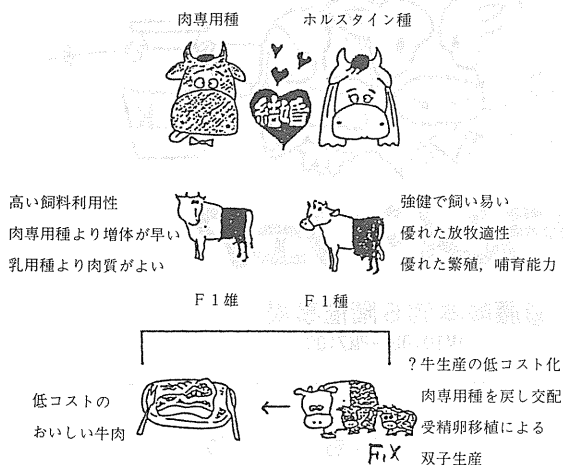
肉専用種　ホルスタイン種

結婚

高い飼料利用性
肉専用種より増体が早い
乳用種より肉質がよい

強健で飼い易い
優れた放牧適性
優れた繁殖，哺育能力

F１雄　F１種

低コストの
おいしい牛肉

？牛生産の低コスト化
肉専用種を戻し交配
受精卵移植による
双子生産

FIX